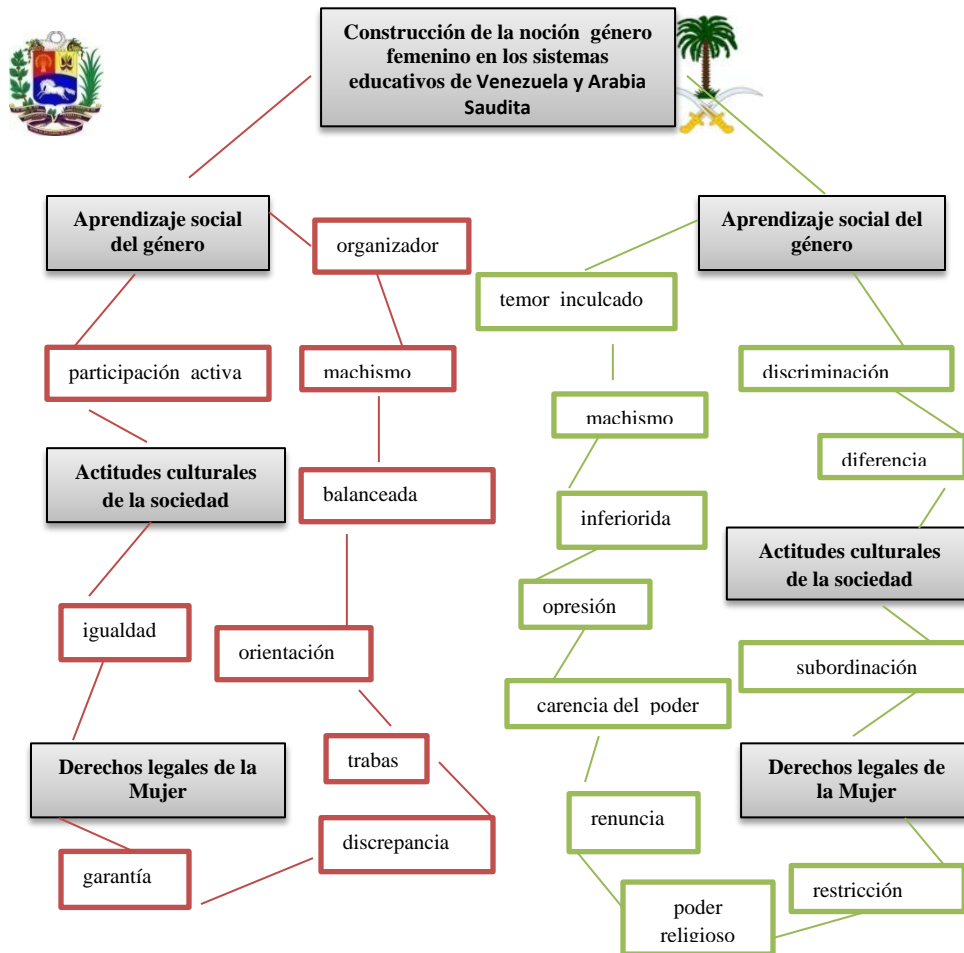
Construcción de la noción género femenino en los sistemas educativos de Venezuela y Arabia Saudita

Aprendizaje social del género

organizador

participación activa

machismo

Actitudes culturales de la sociedad

balanceada

igualdad

orientación

Derechos legales de la Mujer

trabas

discrepancia

garantía

Aprendizaje social del género

temor inculcado

discriminación

machismo

diferencia

inferiorida

Actitudes culturales de la sociedad

opresión

subordinación

carencia del poder

Derechos legales de la Mujer

renuncia

restricción

poder religioso